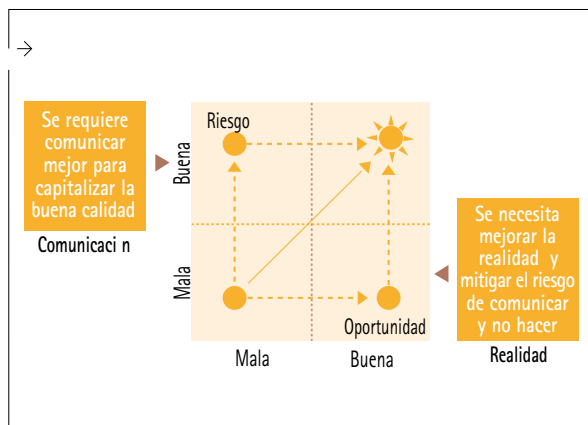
→

Se requiere comunicar mejor para capitalizar la buena calidad

Comunicaci n

Riesgo

Buena

Mala

Oportunidad

Mala

Buena

Se necesita mejorar la realidad y mitigar el riesgo de comunicar y no hacer

Realidad